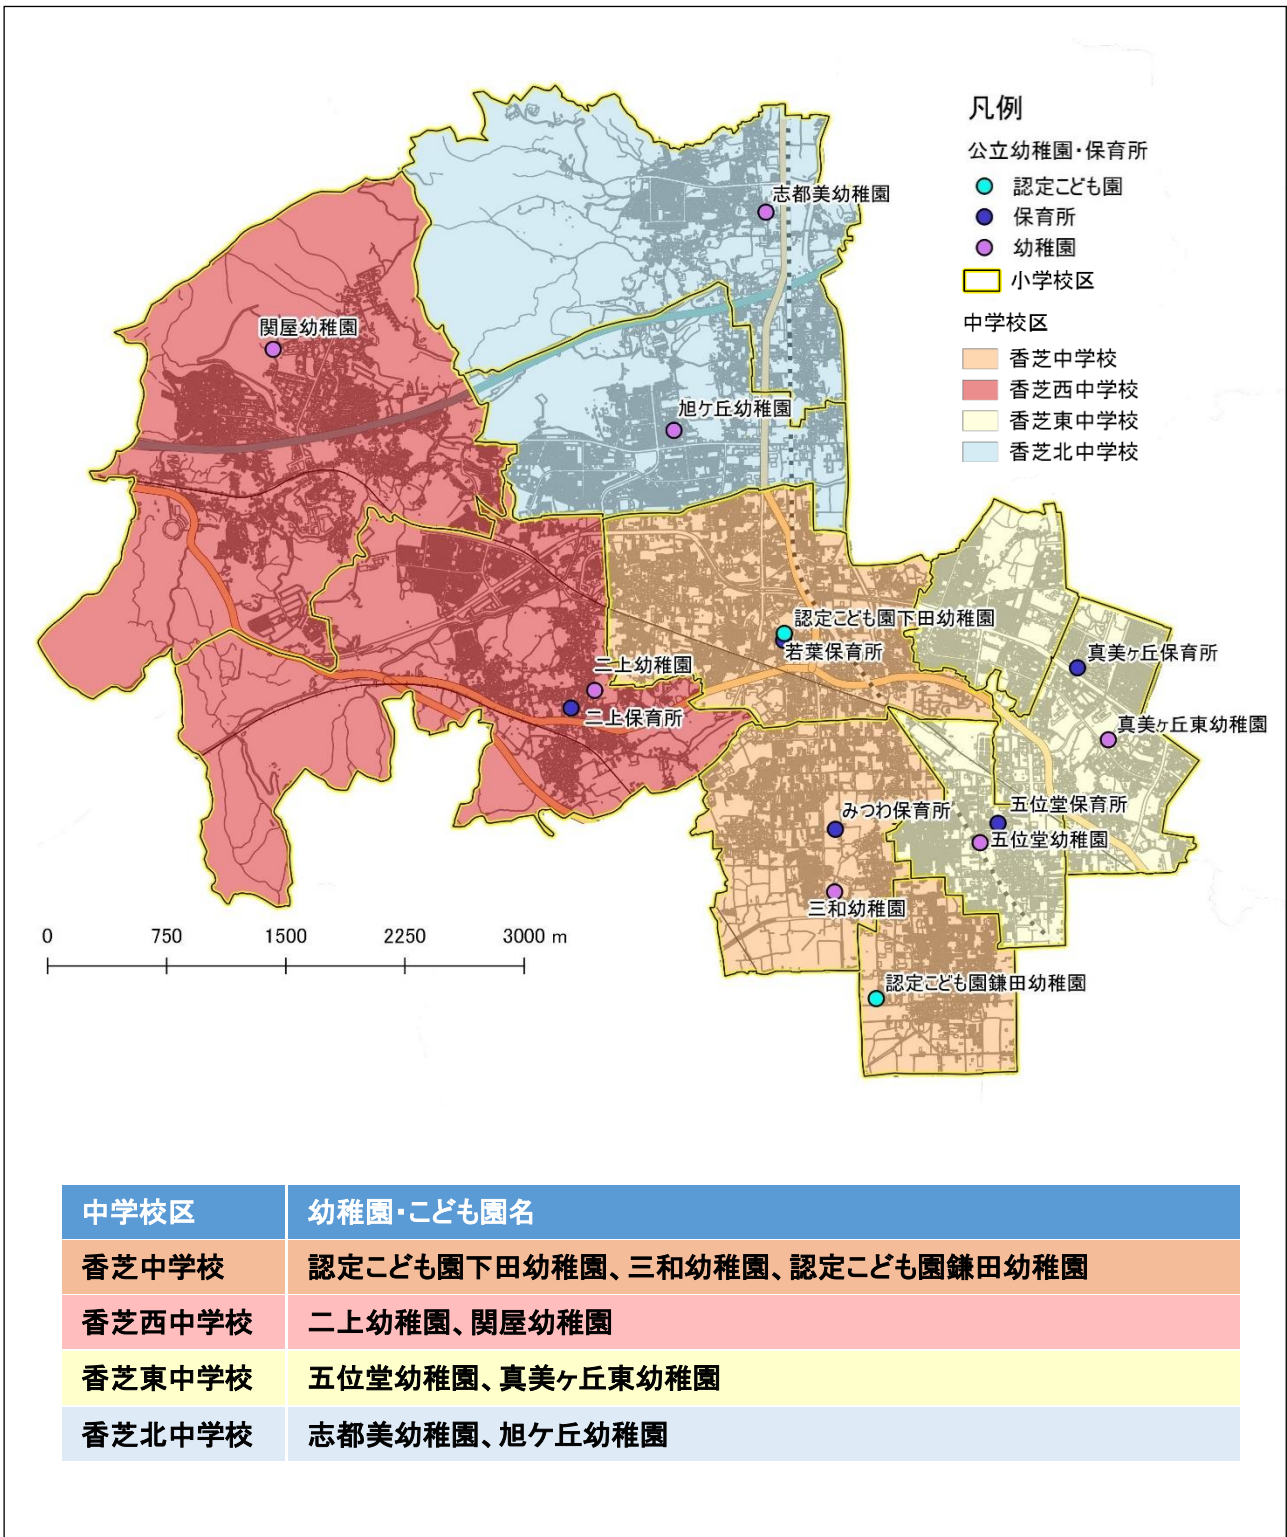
凡例
公立幼稚園・保育所
認定こども園
保育所
幼稚園
小学校区
中学校区
香芝中学校
香芝西中学校
香芝東中学校
香芝北中学校

志都美幼稚園
関屋幼稚園
旭ケ丘幼稚園
認定こども園下田幼稚園
若葉保育所
真美ヶ丘保育所
二上幼稚園
二上保育所
真美ヶ丘東幼稚園
五位堂保育所
みつわ保育所
五位堂幼稚園
三和幼稚園
認定こども園鎌田幼稚園

0 750 1500 2250 3000 m

| 中学校区 | 幼稚園・こども園名 |
|---|---|
| 香芝中学校 | 認定こども園下田幼稚園、三和幼稚園、認定こども園鎌田幼稚園 |
| 香芝西中学校 | 二上幼稚園、関屋幼稚園 |
| 香芝東中学校 | 五位堂幼稚園、真美ヶ丘東幼稚園 |
| 香芝北中学校 | 志都美幼稚園、旭ケ丘幼稚園 |